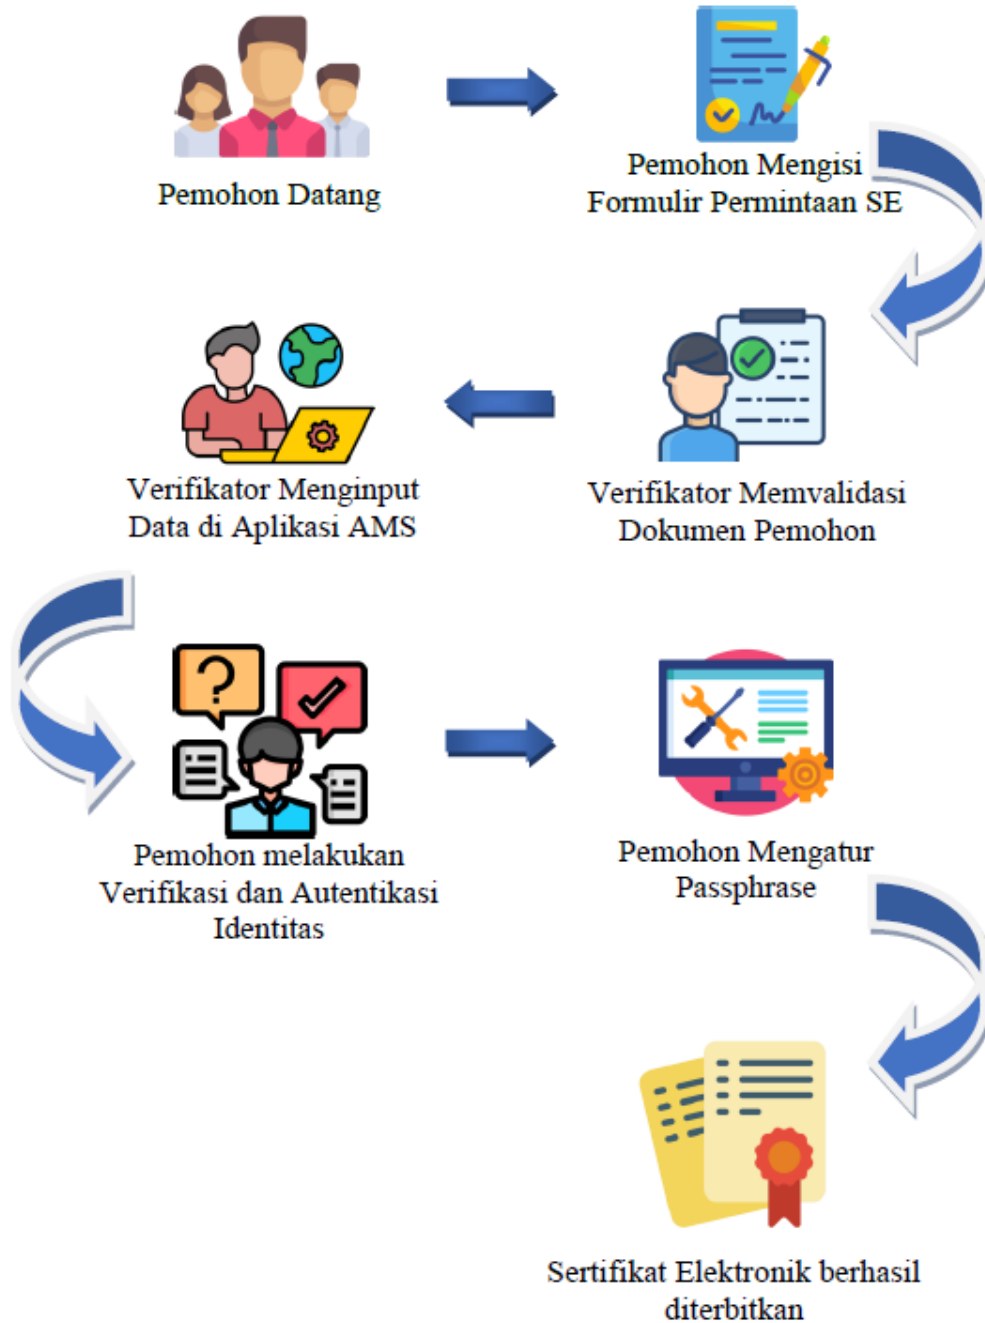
Pemohon Datang

Pemohon Mengisi Formulir Permintaan SE

Verifikator Menginput Data di Aplikasi AMS

Verifikator Memvalidasi Dokumen Pemohon

Pemohon melakukan Verifikasi dan Autentikasi Identitas

Pemohon Mengatur Passphrase

Sertifikat Elektronik berhasil diterbitkan